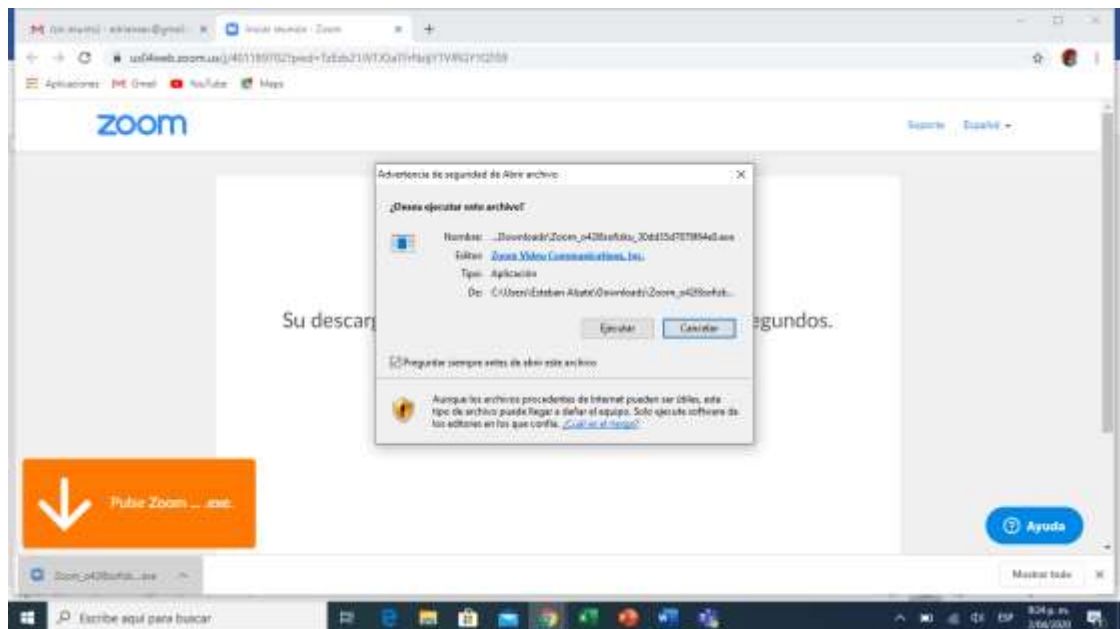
M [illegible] × Iniciar reunión - Zoom × +

us04web.zoom.us/j/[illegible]

Aplicaciones Gmail YouTube Maps

zoom

Soporte Español ▾

Advertencia de seguridad de Abrir archivo ×

¿Desea ejecutar este archivo?

Nombre: ...\Downloads\Zoom_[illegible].exe
Editor: Zoom Video Communications, Inc.
Tipo: Aplicación
De: C:\Users\Esteban Abate\Downloads\Zoom_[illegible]

Ejecutar Cancelar

Preguntar siempre antes de abrir este archivo

Aunque los archivos procedentes de Internet pueden ser útiles, este tipo de archivo puede llegar a dañar el equipo. Solo ejecute software de los editores en los que confíe. ¿Cuál es el riesgo?

Su descar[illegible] segundos.

Pulse Zoom ... .exe.

Ayuda

Zoom_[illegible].exe

Mostrar todo ×

Escribe aquí para buscar

8:34 p. m. 3/06/2020